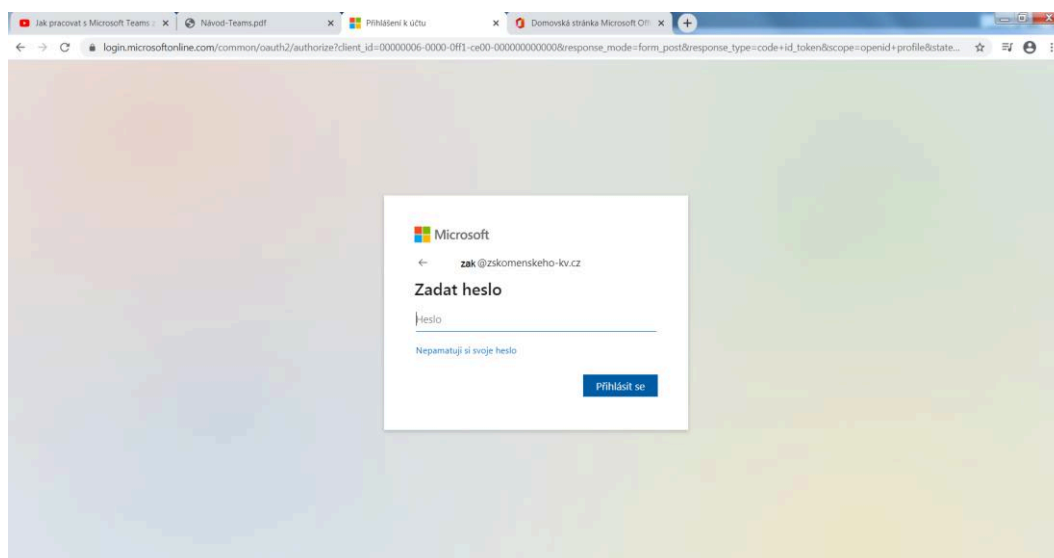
Jak pracovat s Microsoft Teams | × Návod-Teams.pdf × Přihlášení k účtu × Domovská stránka Microsoft Off × +

login.microsoftonline.com/common/oauth2/authorize?client_id=00000006-0000-0ff1-ce00-000000000000&response_mode=form_post&response_type=code+id_token&scope=openid+profile&state...

Microsoft

← zak@zskomenskeho-kv.cz

Zadat heslo

Heslo

Nepamatuji si svoje heslo

Přihlásit se